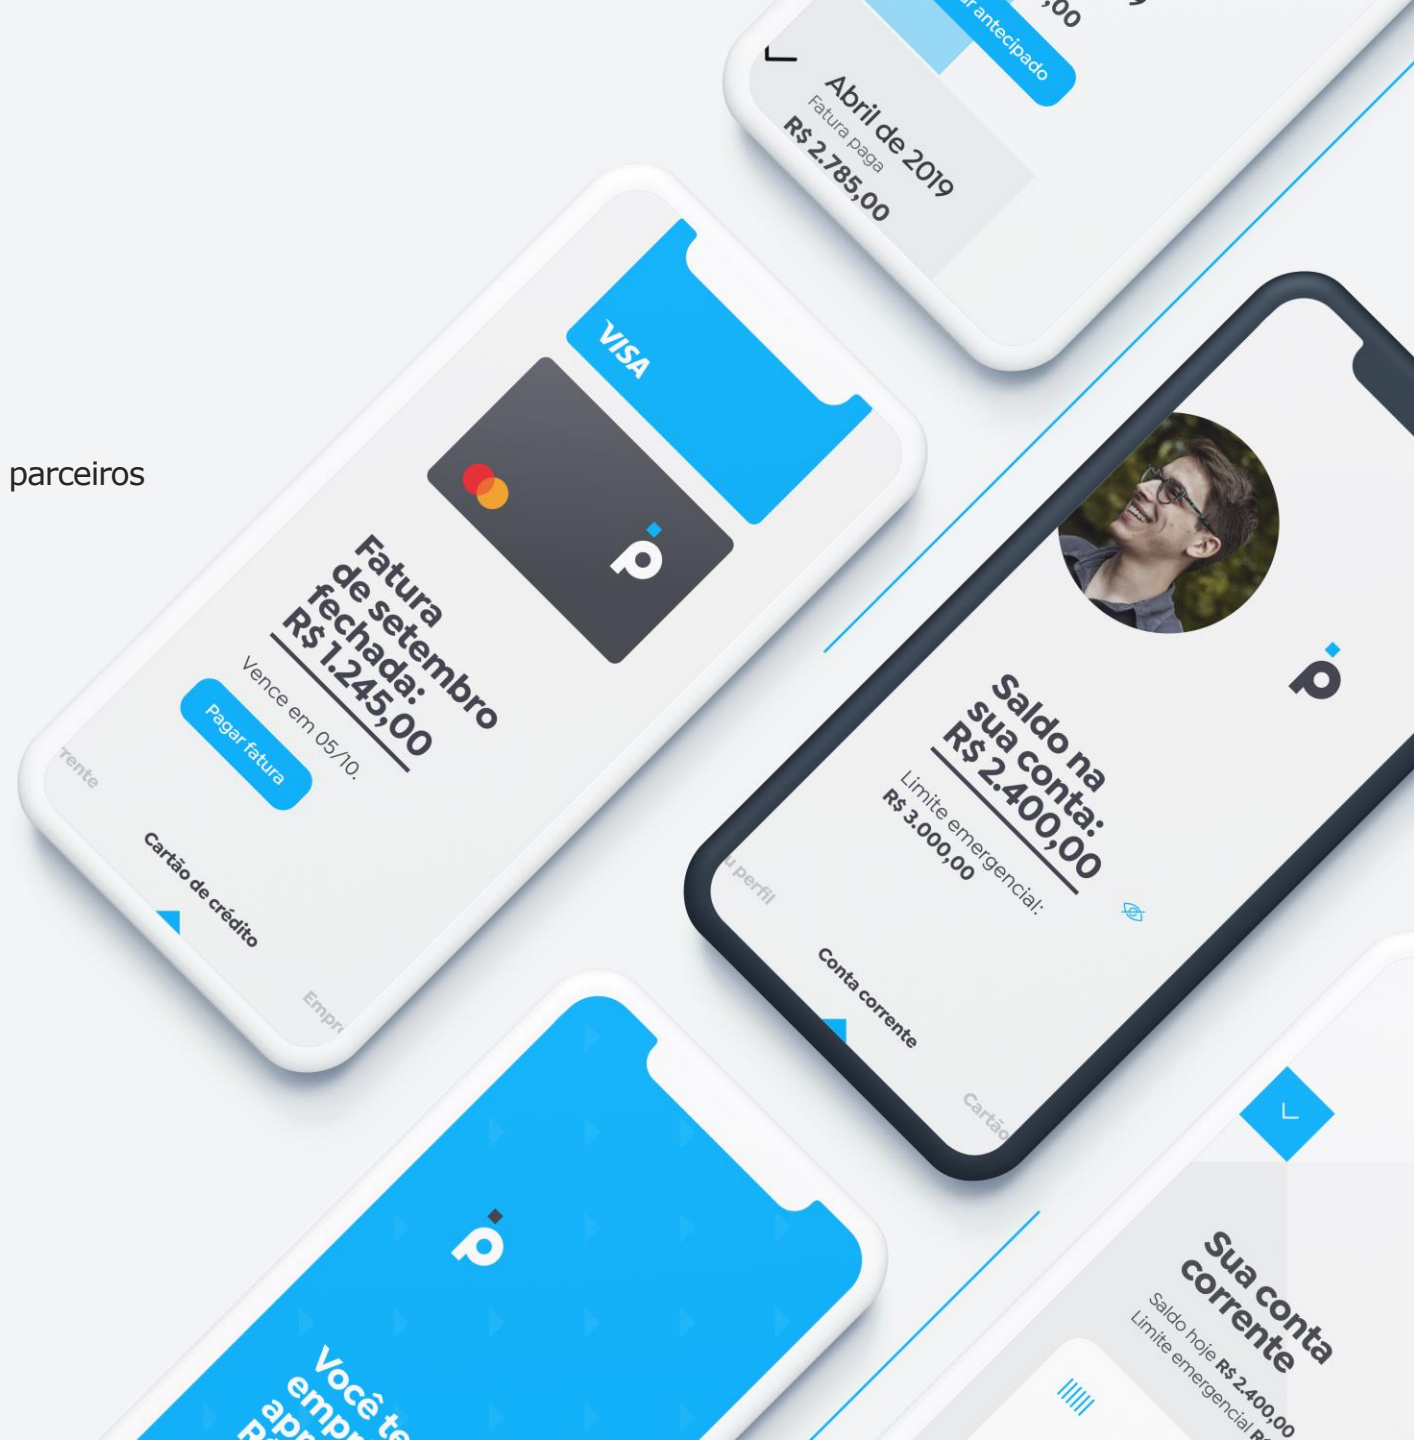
,00
r antecipado
Abril de 2019
Fatura paga
R$ 2.785,00

parceiros

VISA
Fatura de setembro fechada: R$ 1.245,00
Vence em 05/10.
Pagar fatura
rente
Cartão de crédito
Empr

Saldo na sua conta: R$ 2.400,00
Limite emergencial: R$ 3.000,00
u perfil
Conta corrente
Cartão

Você te empr apr R$

Sua conta corrente
Saldo hoje R$ 2.400,00
Limite emergencial R$